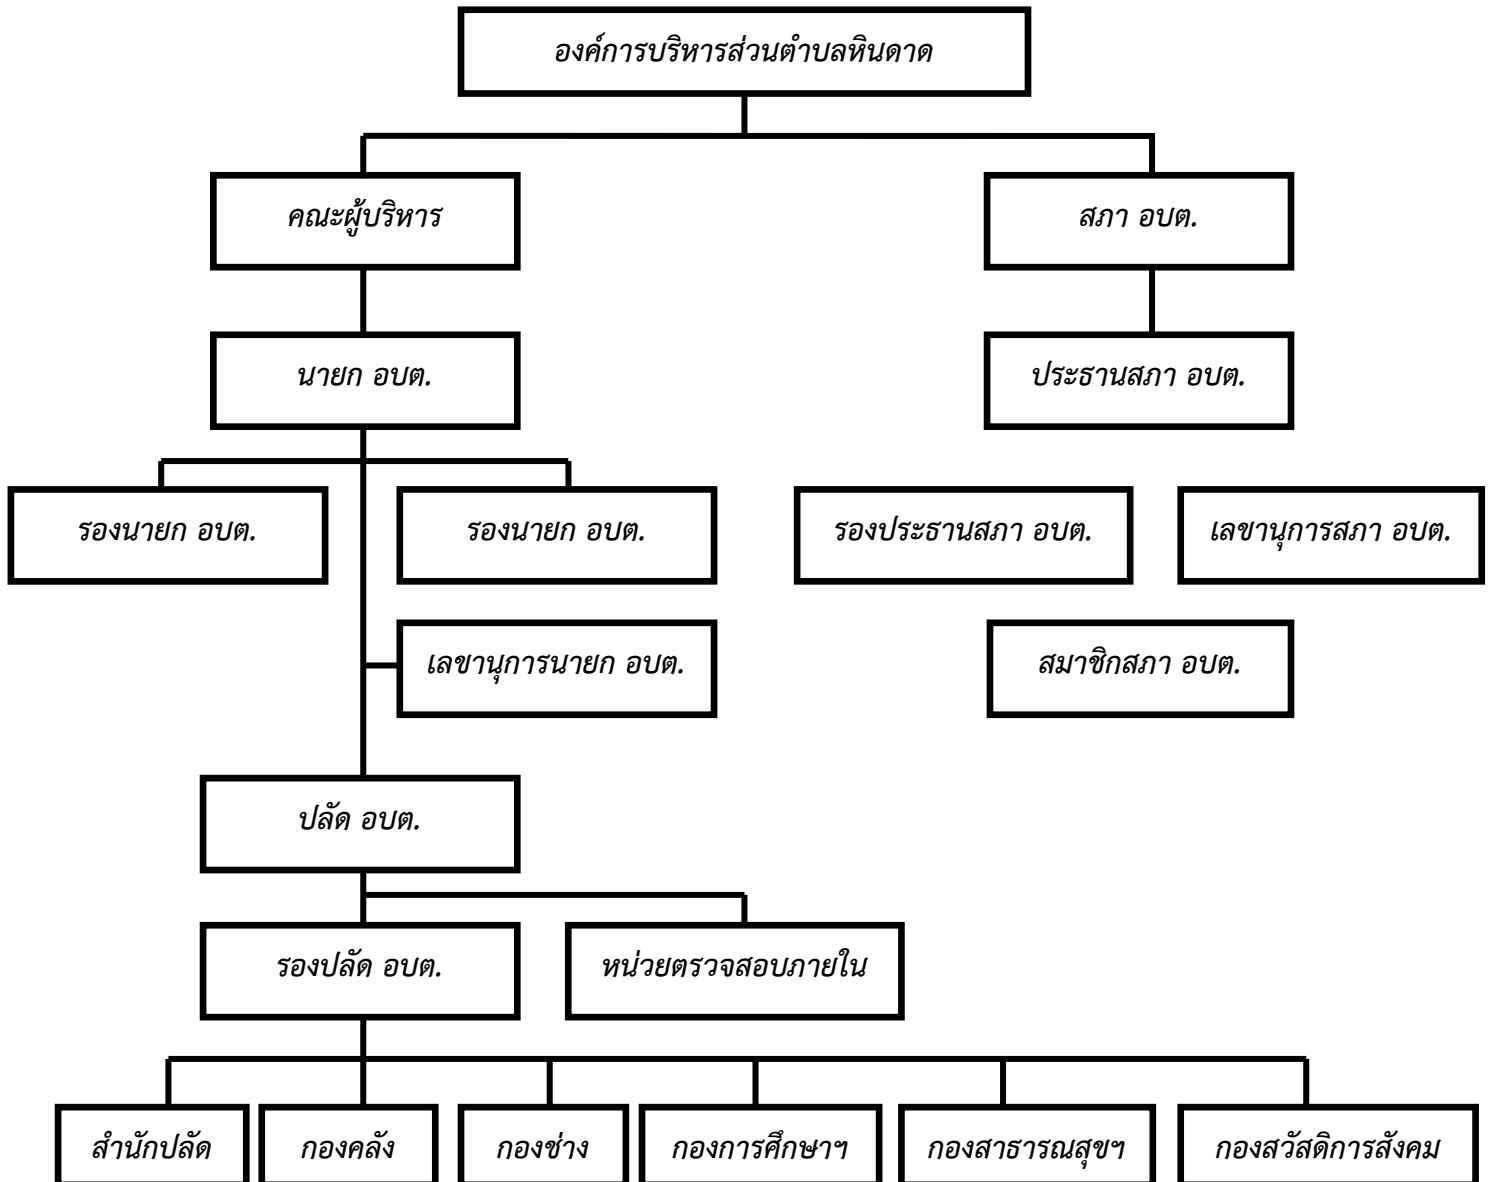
องค์การบริหารส่วนตำบลหินดาด

คณะผู้บริหาร

สภา อบต.

นายก อบต.

ประธานสภา อบต.

รองนายก อบต.

รองนายก อบต.

รองประธานสภา อบต.

เลขานุการสภา อบต.

เลขานุการนายก อบต.

สมาชิกสภา อบต.

ปลัด อบต.

รองปลัด อบต.

หน่วยตรวจสอบภายใน

สำนักปลัด

กองคลัง

กองช่าง

กองการศึกษาฯ

กองสาธารณสุขฯ

กองสวัสดิการสังคม